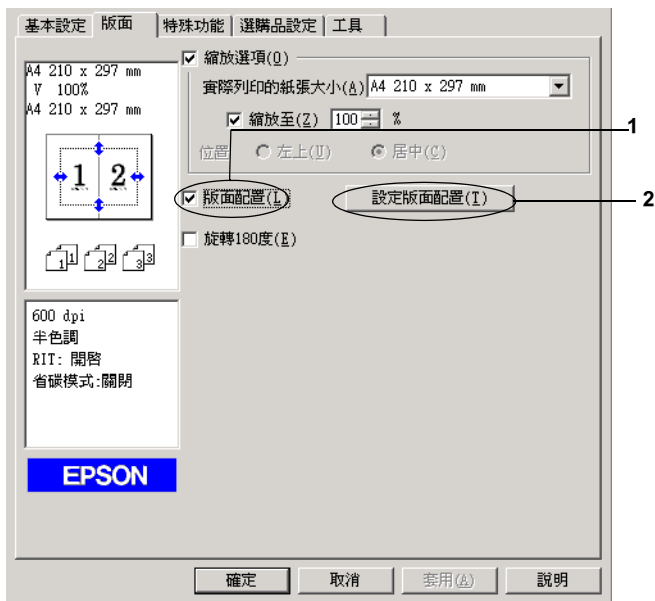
基本設定 版面 特殊功能 選購品設定 工具

A4 210 x 297 mm
V 100%
A4 210 x 297 mm

1 2

1 2 3

600 dpi
半色調
RIT: 開啓
省碳模式:關閉

EPSON

縮放選項(O)
實際列印的紙張大小(A) A4 210 x 297 mm
縮放至(Z) 100 %
位置 左上(U) 居中(C)

版面配置(L)
設定版面配置(T)
旋轉180度(E)

1
2

確定 取消 套用(A) 說明